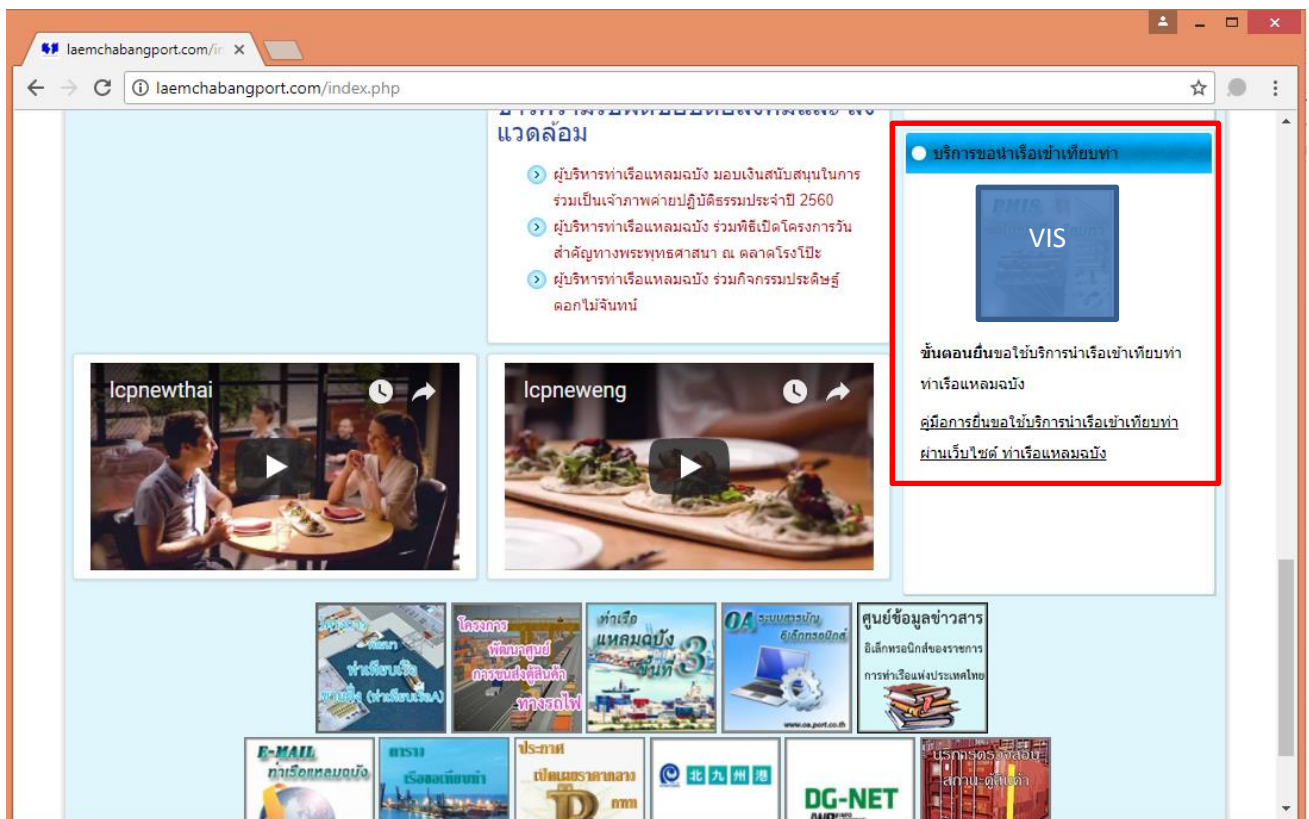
laemchabangport.com/ir ×

laemchabangport.com/index.php

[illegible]
แวดล้อม

ผู้บริหารท่าเรือแหลมฉบัง มอบเงินสนับสนุนในการร่วมเป็นเจ้าภาพค่ายปฏิบัติธรรมประจำปี 2560

ผู้บริหารท่าเรือแหลมฉบัง ร่วมพิธีเปิดโครงการวันสำคัญทางพระพุทธศาสนา ณ ตลาดโรงโป๊ะ

ผู้บริหารท่าเรือแหลมฉบัง ร่วมกิจกรรมประดิษฐ์ดอกไม้จันทน์

บริการขอนำเรือเข้าเทียบท่า

PMIS
VIS

ขั้นตอนยื่นขอใช้บริการนำเรือเข้าเทียบท่า ท่าเรือแหลมฉบัง

คู่มือการยื่นขอใช้บริการนำเรือเข้าเทียบท่า ผ่านเว็บไซต์ ท่าเรือแหลมฉบัง

lcpnewthai

lcpneweng

โครงการ พัฒนาศูนย์การขนส่งตู้สินค้าทางรถไฟ

ท่าเรือแหลมฉบัง ขั้นที่ 3

OA ระบบสารบรรณอิเล็กทรอนิกส์
www.oa.port.co.th

ศูนย์ข้อมูลข่าวสาร อิเล็กทรอนิกส์ของราชการ การท่าเรือแห่งประเทศไทย

E-MAIL ท่าเรือแหลมฉบัง

ตาราง เรือเข้าเทียบท่า

ประกาศ เปิดเผยราคากลาง

北九州港

DG-NET

บริการตรวจสอบสถานะตู้สินค้า